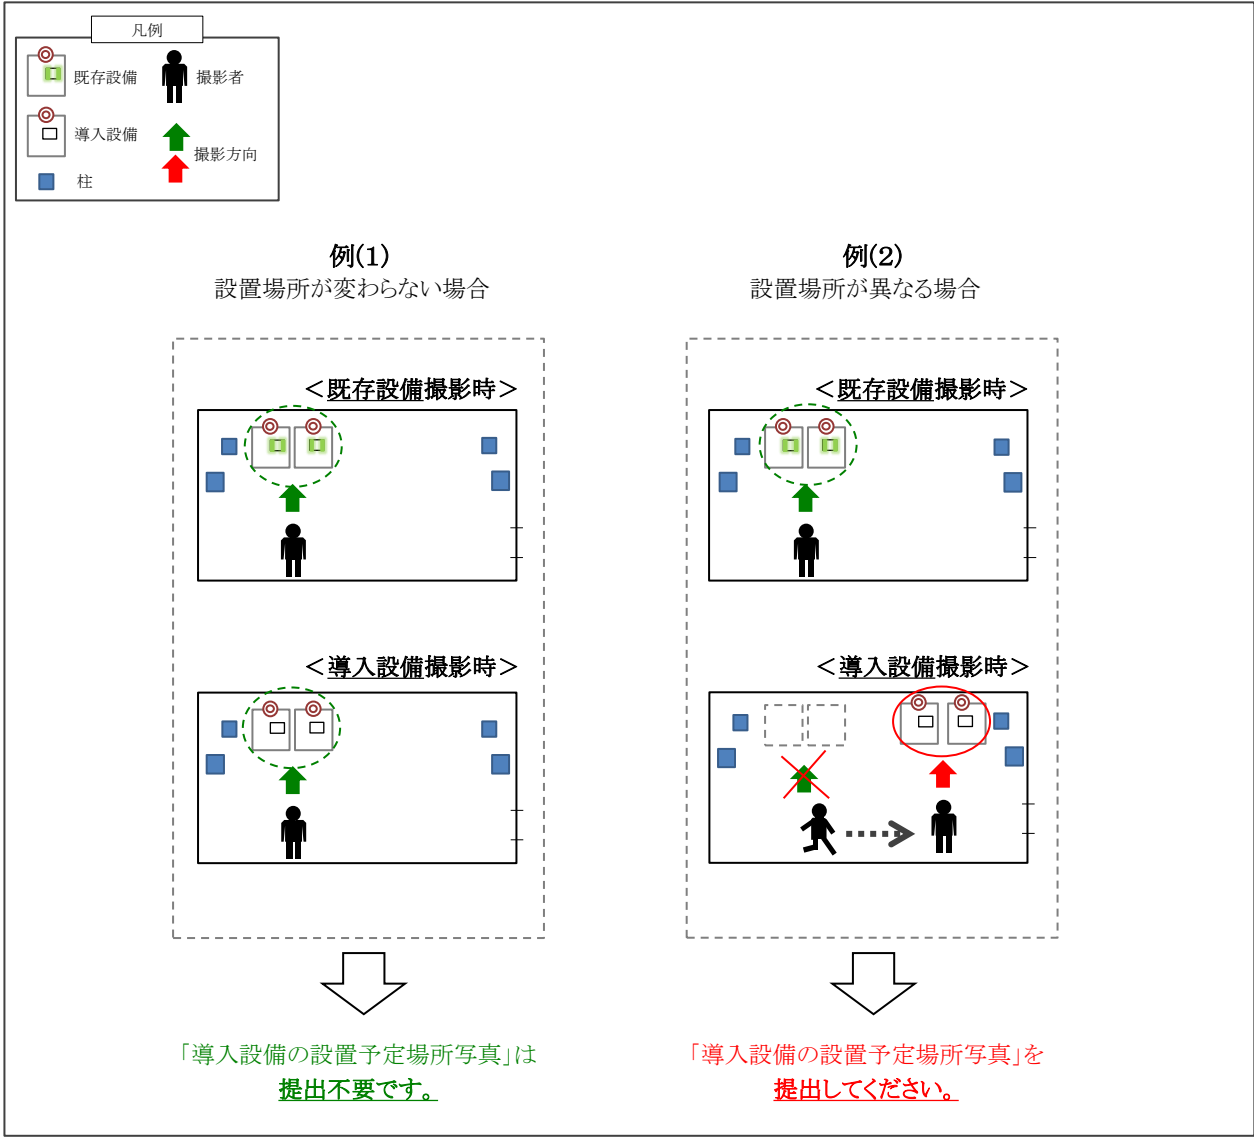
凡例

既存設備

撮影者

導入設備

撮影方向

柱

例(1)
設置場所が変わらない場合

＜既存設備撮影時＞

＜導入設備撮影時＞

「導入設備の設置予定場所写真」は
提出不要です。

例(2)
設置場所が異なる場合

＜既存設備撮影時＞

＜導入設備撮影時＞

「導入設備の設置予定場所写真」を
提出してください。